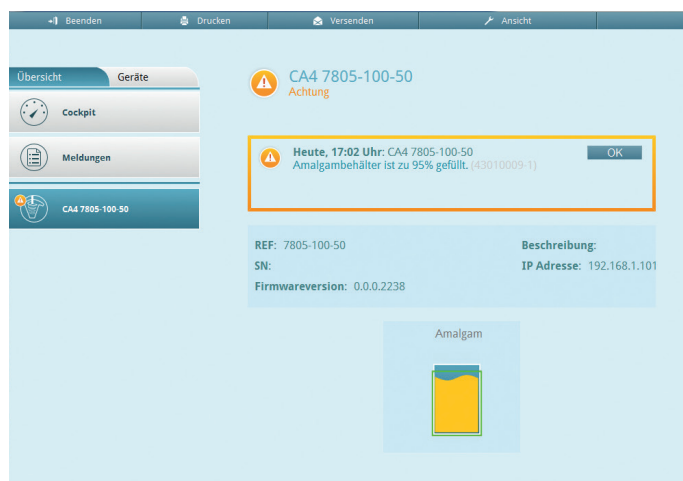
Beenden   Drucken   Versenden   Ansicht

Übersicht   Geräte

Cockpit

Meldungen

CA4 7805-100-50

CA4 7805-100-50
Achtung

Heute, 17:02 Uhr: CA4 7805-100-50
Amalgambehälter ist zu 95% gefüllt. (43010009-1)

OK

REF: 7805-100-50
SN:
Firmwareversion: 0.0.0.2238

Beschreibung:
IP Adresse: 192.168.1.101

Amalgam